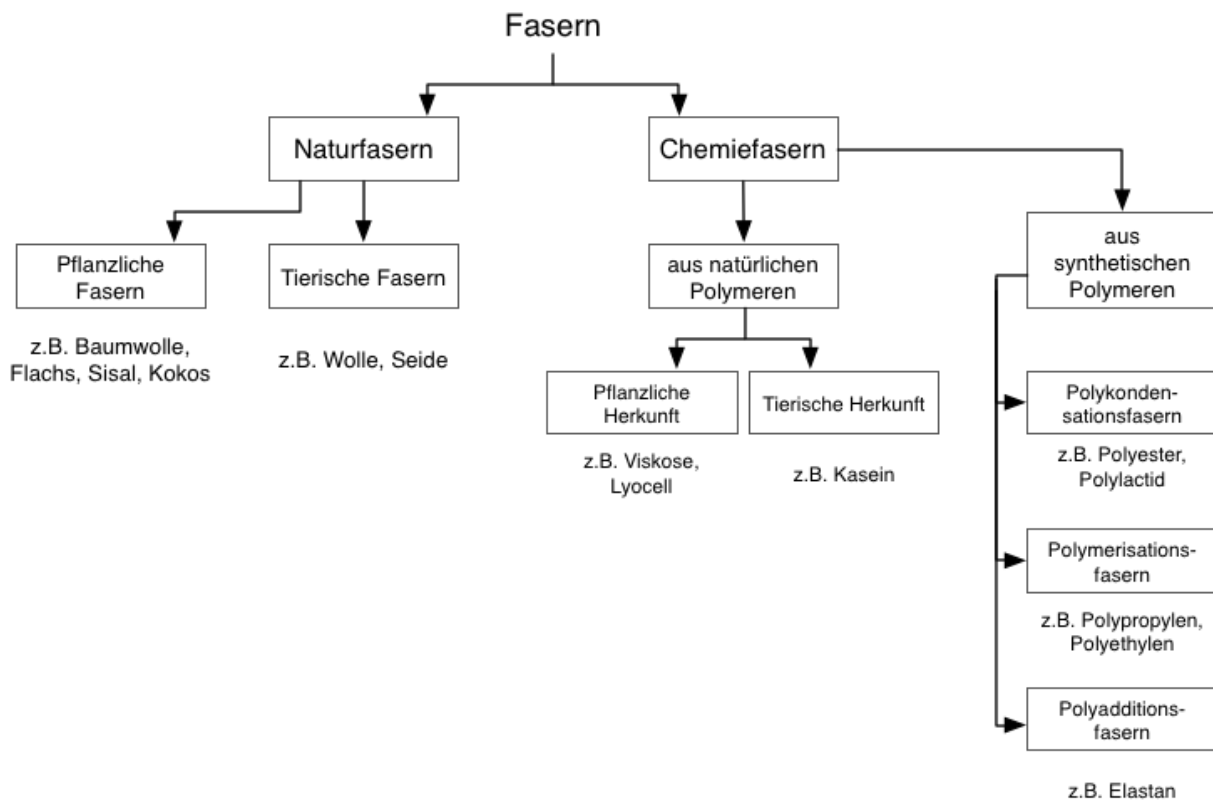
Fasern

Naturfasern

Chemiefasern

Pflanzliche Fasern

z.B. Baumwolle, Flachs, Sisal, Kokos

Tierische Fasern

z.B. Wolle, Seide

aus natürlichen Polymeren

Pflanzliche Herkunft

z.B. Viskose, Lyocell

Tierische Herkunft

z.B. Kasein

aus synthetischen Polymeren

Polykondensationsfasern

z.B. Polyester, Polylactid

Polymerisationsfasern

z.B. Polypropylen, Polyethylen

Polyadditionsfasern

z.B. Elastan